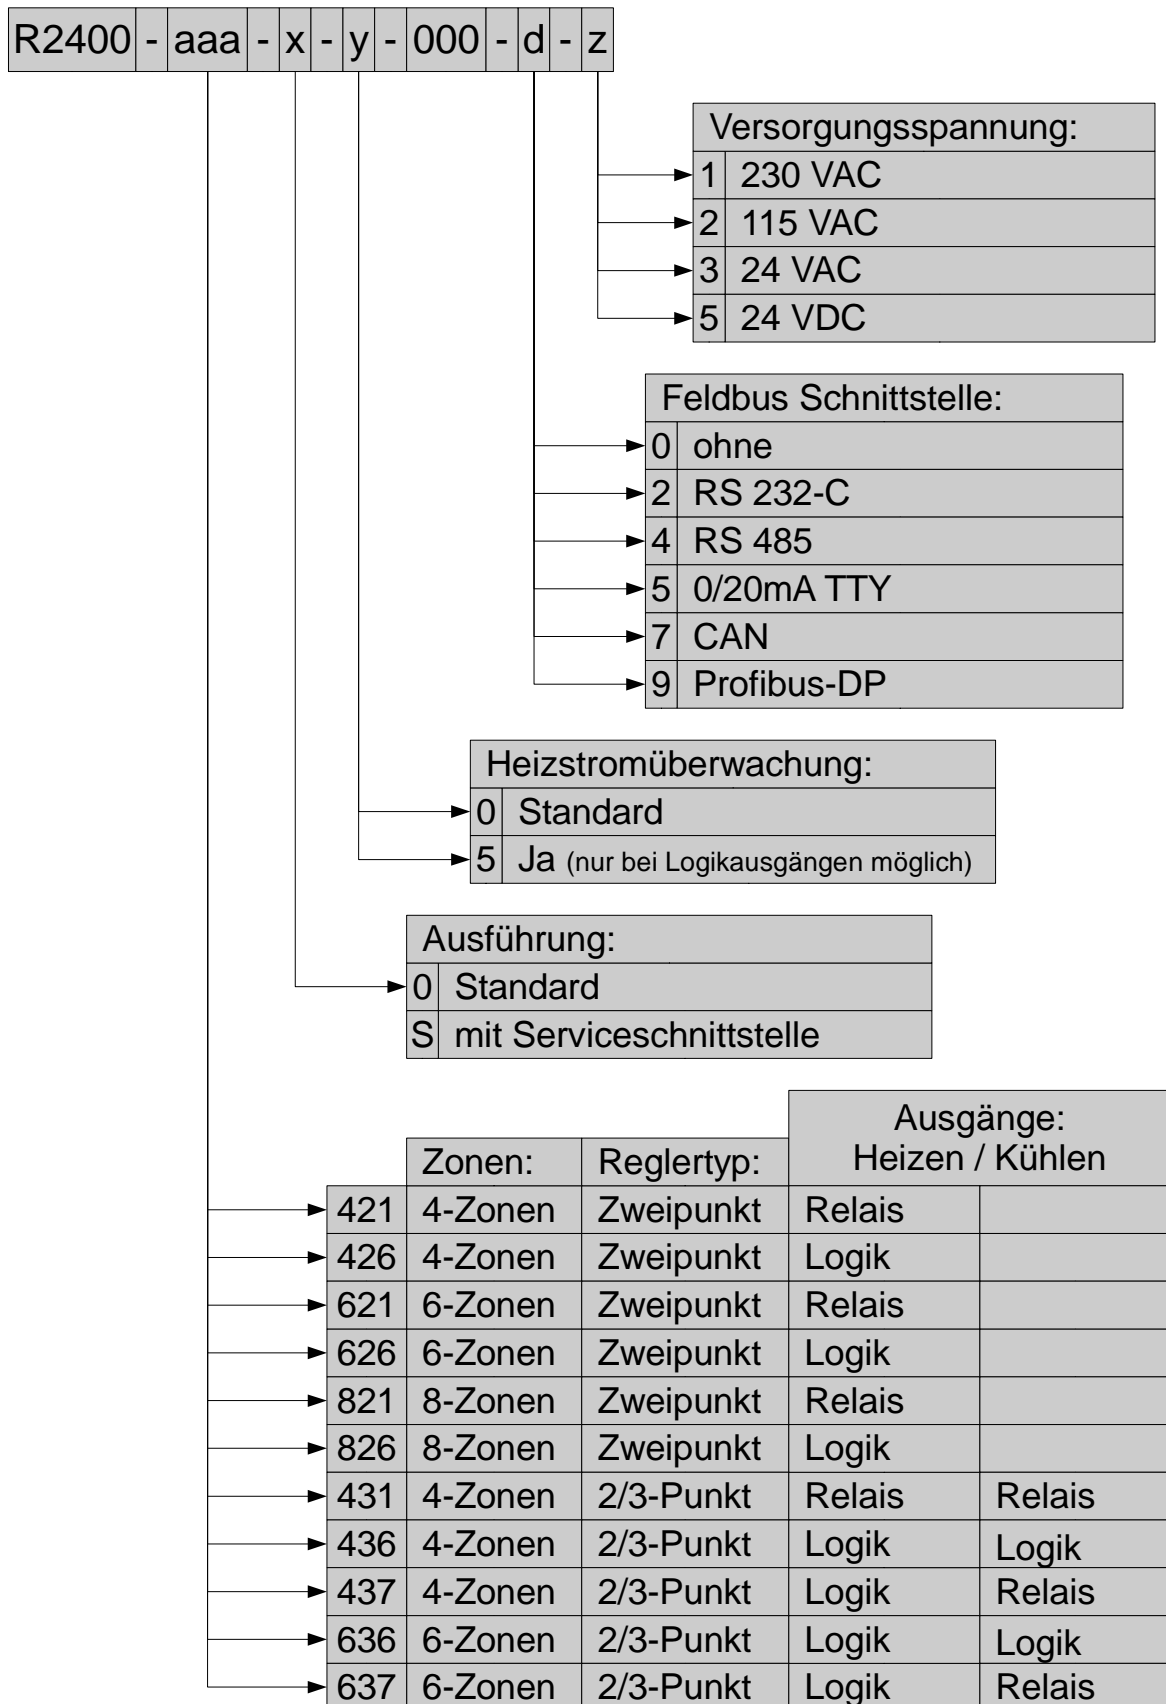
R2400 - aaa - x - y - 000 - d - z

| Versorgungsspannung: | |
|---|---|
| 1 | 230 VAC |
| 2 | 115 VAC |
| 3 | 24 VAC |
| 5 | 24 VDC |

| Feldbus Schnittstelle: | |
|---|---|
| 0 | ohne |
| 2 | RS 232-C |
| 4 | RS 485 |
| 5 | 0/20mA TTY |
| 7 | CAN |
| 9 | Profibus-DP |

| Heizstromüberwachung: | |
|---|---|
| 0 | Standard |
| 5 | Ja (nur bei Logikausgängen möglich) |

| Ausführung: | |
|---|---|
| 0 | Standard |
| S | mit Serviceschnittstelle |

| | Zonen: | Reglertyp: | Ausgänge: Heizen / Kühlen | |
|---|---|---|---|---|
| 421 | 4-Zonen | Zweipunkt | Relais | |
| 426 | 4-Zonen | Zweipunkt | Logik | |
| 621 | 6-Zonen | Zweipunkt | Relais | |
| 626 | 6-Zonen | Zweipunkt | Logik | |
| 821 | 8-Zonen | Zweipunkt | Relais | |
| 826 | 8-Zonen | Zweipunkt | Logik | |
| 431 | 4-Zonen | 2/3-Punkt | Relais | Relais |
| 436 | 4-Zonen | 2/3-Punkt | Logik | Logik |
| 437 | 4-Zonen | 2/3-Punkt | Logik | Relais |
| 636 | 6-Zonen | 2/3-Punkt | Logik | Logik |
| 637 | 6-Zonen | 2/3-Punkt | Logik | Relais |